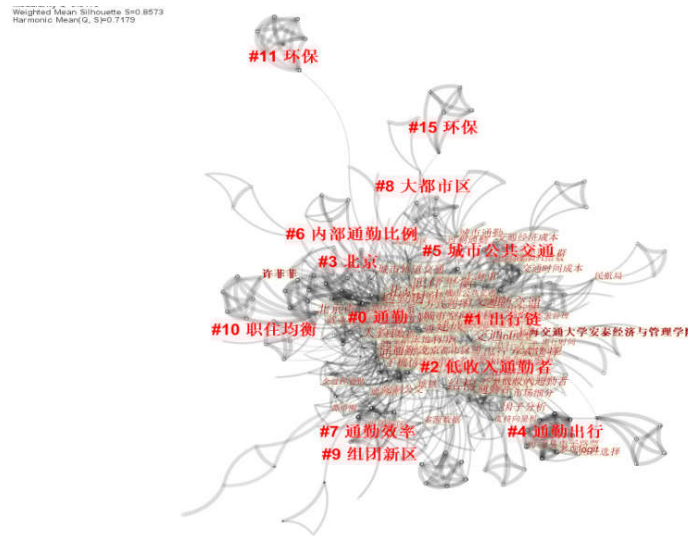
Weighted Mean Silhouette S=0.8573
Harmonic Mean(Q, S)=0.7179

#11 环保

#15 环保

#8 大都市区

#6 内部通勤比例

#5 城市公共交通

#3 北京

许菲菲

#0 通勤

#1 出行链

北京交通大学交通运输学院

#10 职住均衡

#2 低收入通勤者

#7 通勤效率

#4 通勤出行

#9 组团新区

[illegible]